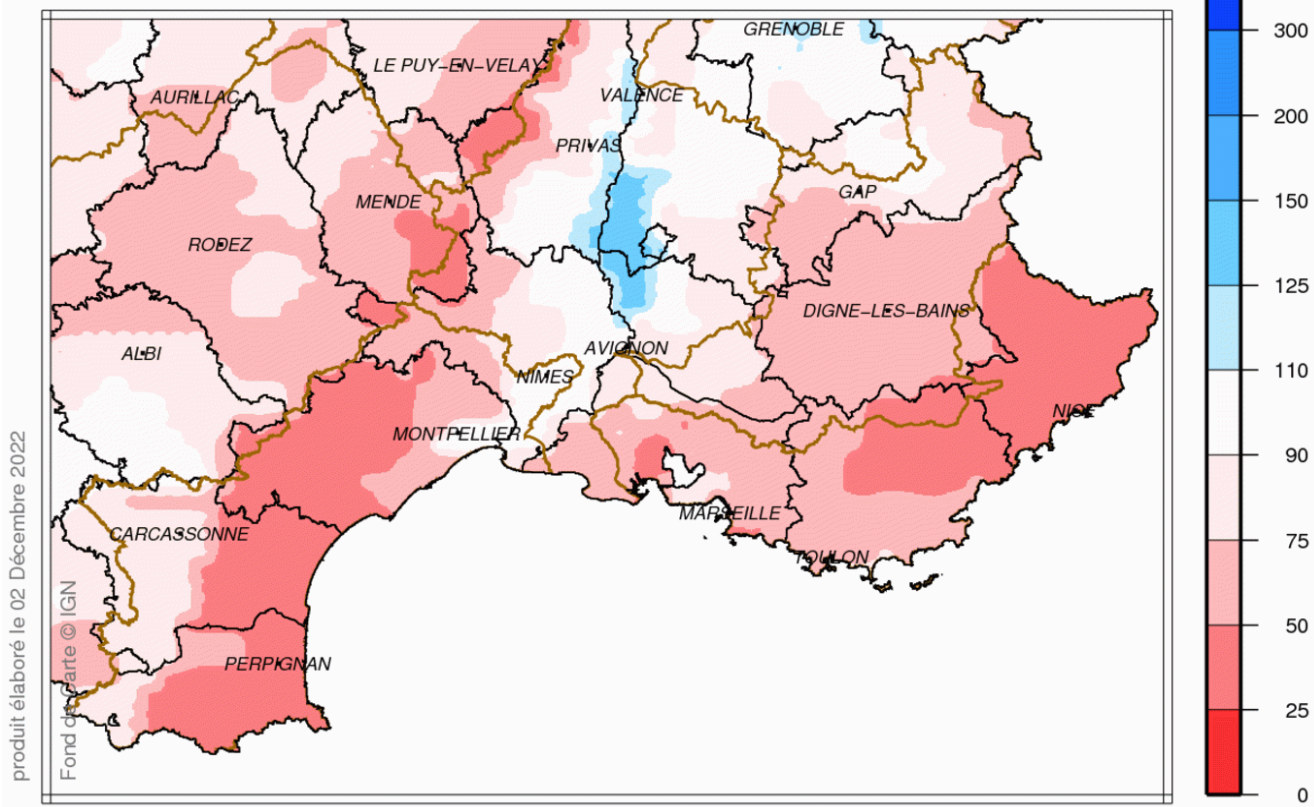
GRENOBLE
LE PUY-EN-VELAY
VALENCE
AURILLAC
PRIVAS
GAP
MENDE
RODEZ
DIGNE-LES-BAINS
ALBI
AVIGNON
NIMES
NICE
MONTPELLIER
MARSEILLE
CARCASSONNE
TOULON
PERPIGNAN

produit élaboré le 02 Décembre 2022
Fond de carte © IGN

300
200
150
125
110
90
75
50
25
0